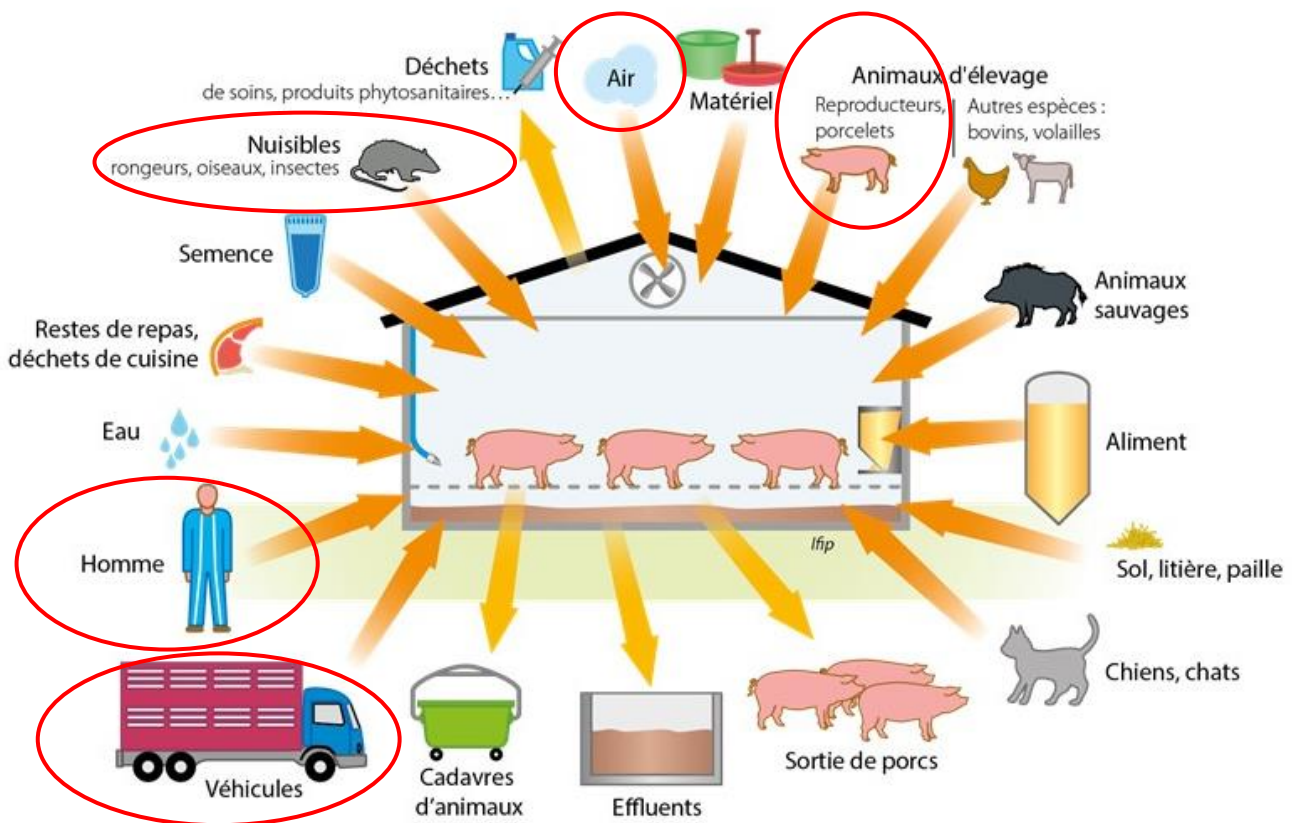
Déchets
de soins, produits phytosanitaires…

Air

Matériel

Animaux d'élevage
Reproducteurs, porcelets
Autres espèces : bovins, volailles

Nuisibles
rongeurs, oiseaux, insectes

Semence

Animaux sauvages

Restes de repas, déchets de cuisine

Eau

Aliment

Homme

Ifip

Sol, litière, paille

Chiens, chats

Véhicules

Cadavres d'animaux

Effluents

Sortie de porcs